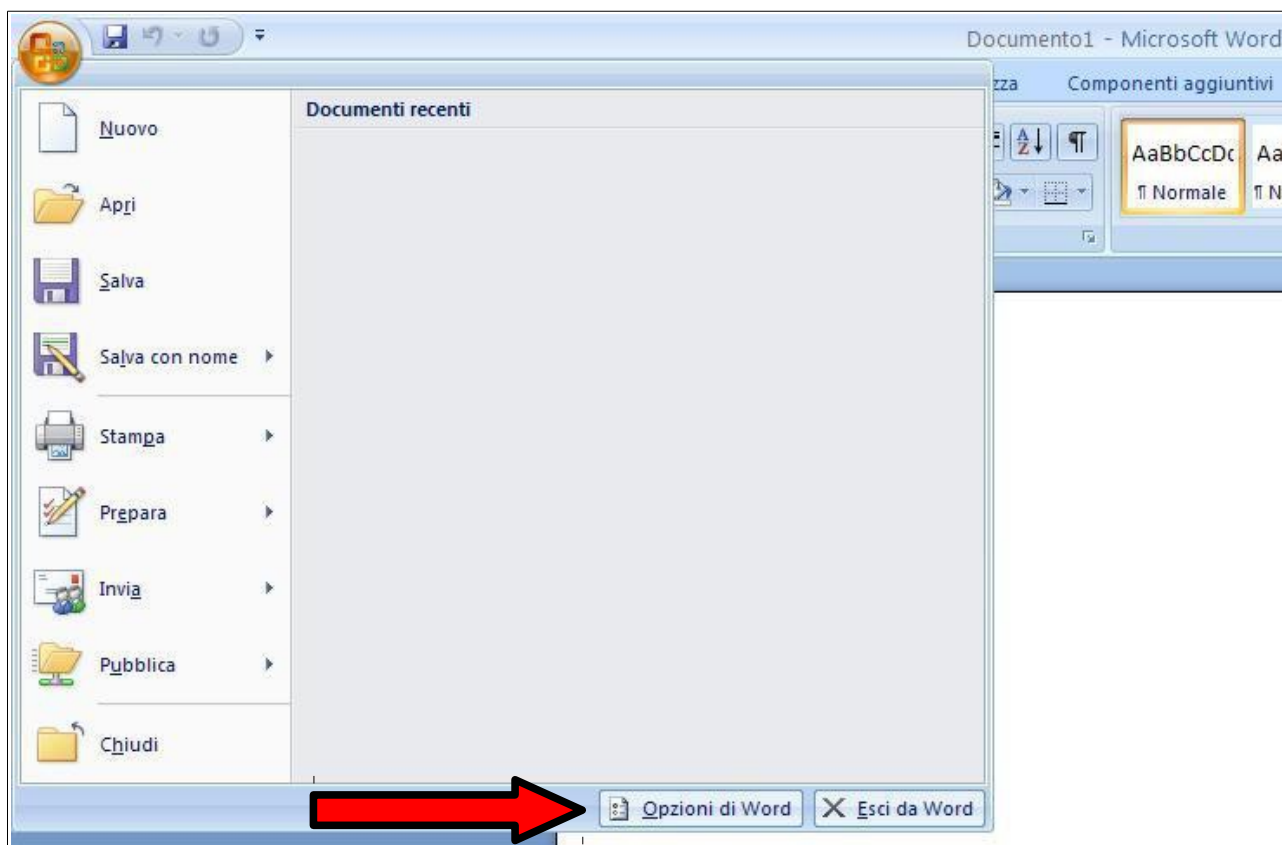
Documento1 - Microsoft Word

zza

Componenti aggiuntivi

AaBbCcDc

¶ Normale

Aa

¶ N

Nuovo

Apri

Salva

Salva con nome

Stampa

Prepara

Invia

Pubblica

Chiudi

Documenti recenti

Opzioni di Word

Esci da Word